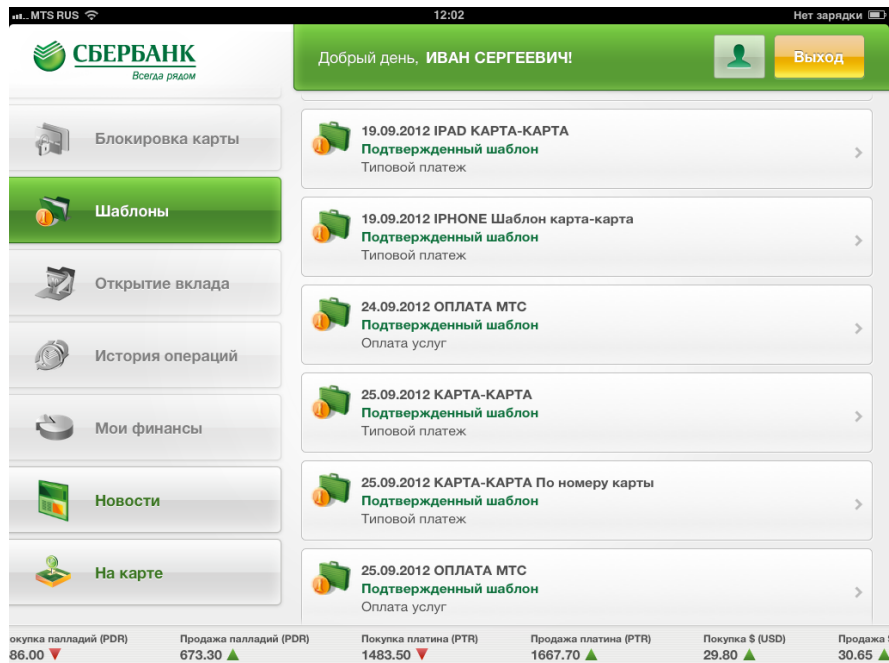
MTS RUS 12:02 Нет зарядки

СБЕРБАНК
Всегда рядом

Добрый день, ИВАН СЕРГЕЕВИЧ!

Выход

Блокировка карты

Шаблоны

Открытие вклада

История операций

Мои финансы

Новости

На карте

19.09.2012 IPAD КАРТА-КАРТА
Подтвержденный шаблон
Типовой платеж

19.09.2012 IPHONE Шаблон карта-карта
Подтвержденный шаблон
Типовой платеж

24.09.2012 ОПЛАТА МТС
Подтвержденный шаблон
Оплата услуг

25.09.2012 КАРТА-КАРТА
Подтвержденный шаблон
Типовой платеж

25.09.2012 КАРТА-КАРТА По номеру карты
Подтвержденный шаблон
Типовой платеж

25.09.2012 ОПЛАТА МТС
Подтвержденный шаблон
Оплата услуг

окупка палладий (PDR) 86.00
Продажа палладий (PDR) 673.30
Покупка платина (PTR) 1483.50
Продажа платина (PTR) 1667.70
Покупка $ (USD) 29.80
Продажа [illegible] 30.65